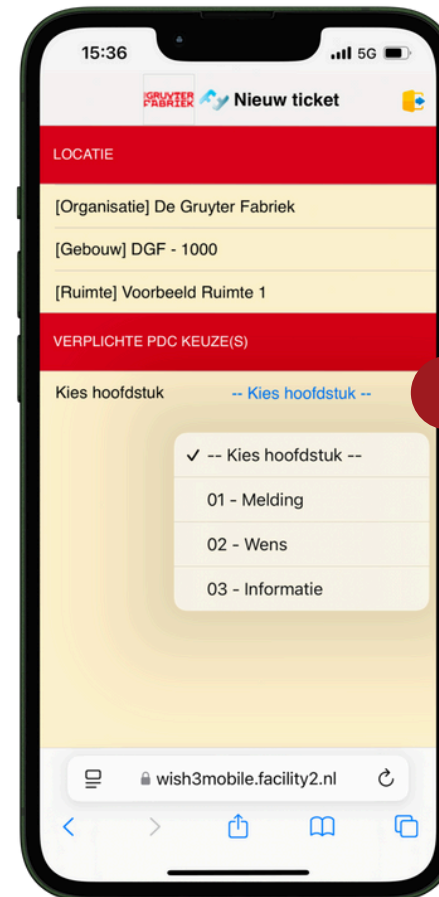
15:36

5G

GRUYTER FABRIEK

Nieuw ticket

LOCATIE

[Organisatie] De Gruyter Fabriek

[Gebouw] DGF - 1000

[Ruimte] Voorbeeld Ruimte 1

VERPLICHTE PDC KEUZE(S)

Kies hoofdstuk -- Kies hoofdstuk --

✓ -- Kies hoofdstuk --

01 - Melding

02 - Wens

03 - Informatie

wish3mobile.facility2.nl